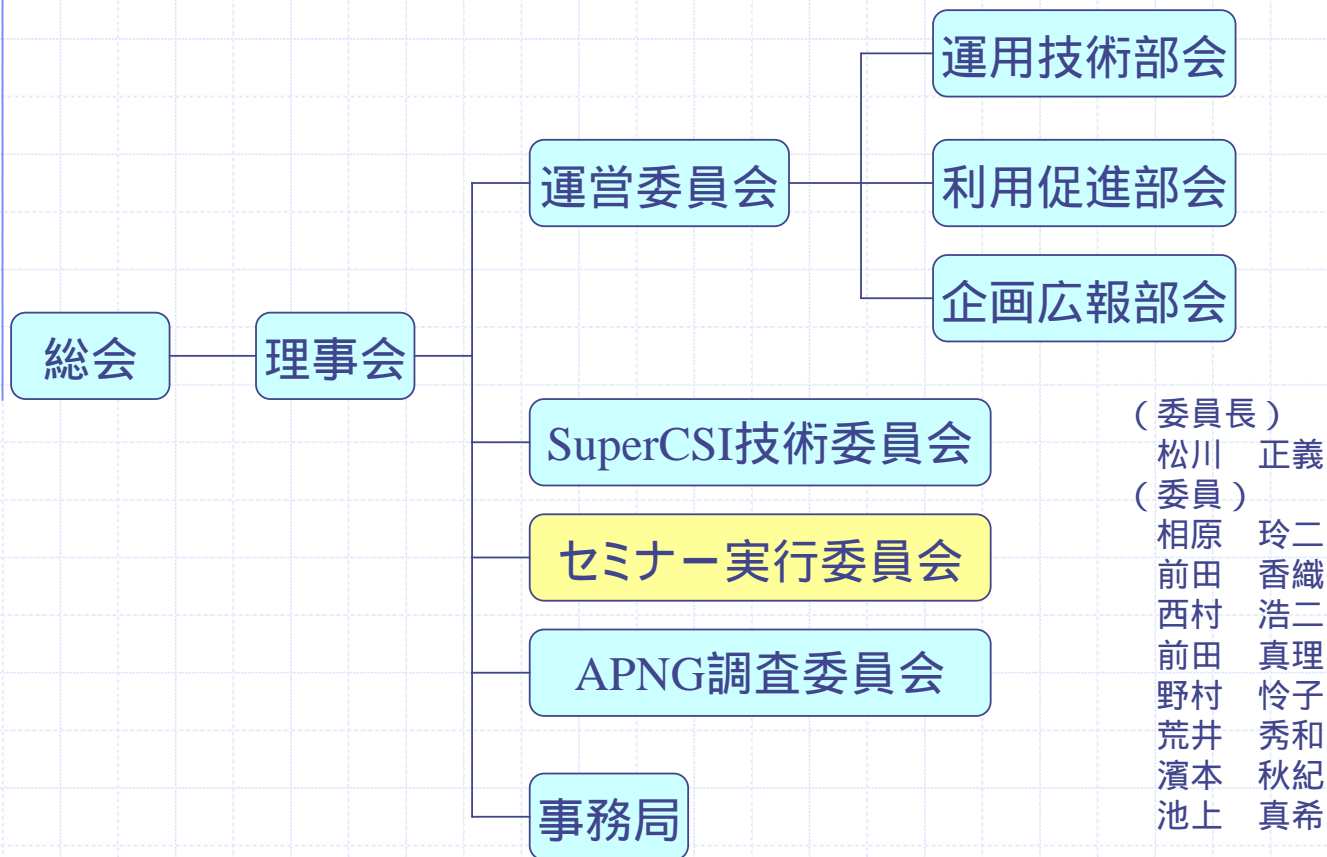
総会

理事会

運営委員会

運用技術部会

利用促進部会

企画広報部会

SuperCSI技術委員会

セミナー実行委員会

APNG調査委員会

事務局

（委員長）
松川　正義
（委員）
相原　玲二
前田　香織
西村　浩二
前田　真理
野村　怜子
荒井　秀和
濱本　秋紀
池上　真希